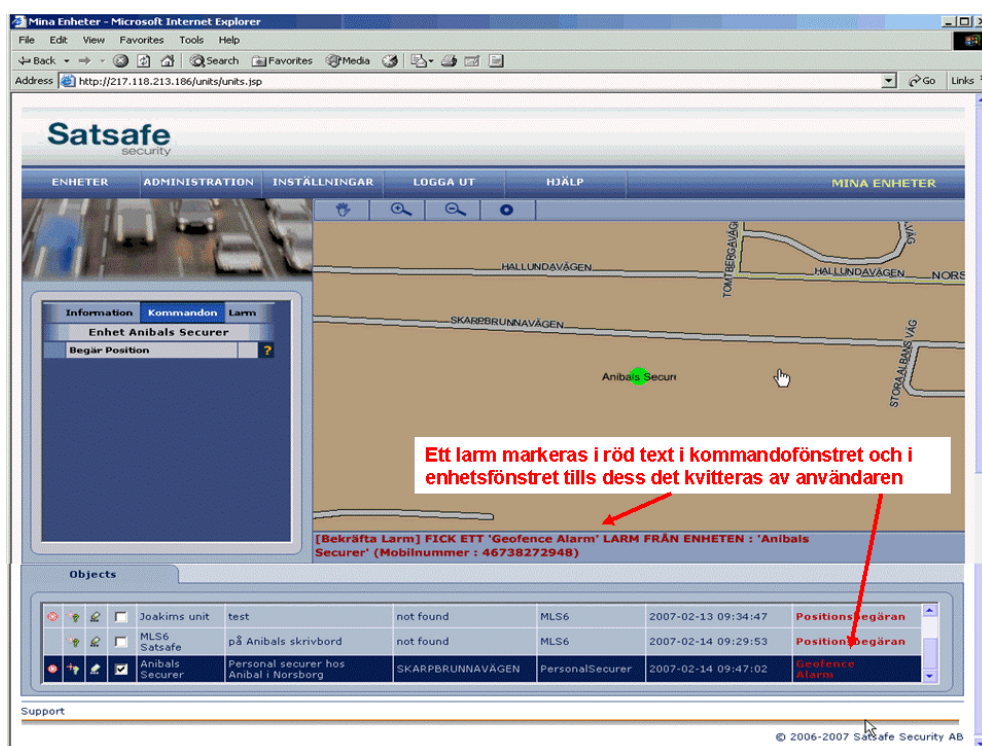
Mina Enheter - Microsoft Internet Explorer

File Edit View Favorites Tools Help

Back Search Favorites Media

Address http://217.118.213.186/units/units.jsp Go Links

Satsafe security

ENHETER ADMINISTRATION INSTÄLLNINGAR LOGGA UT HJÄLP MINA ENHETER

Information Kommandon Larm

Enhet Anibals Securer

Begär Position ?

HALLUNDAVÄGEN
TOMTBERGAVÄG
HALLUNDAVÄGEN NORS
SKARPBRUNNAVÄGEN
STORA ALBANS VÄG
Anibals Securr

Ett larm markeras i röd text i kommandofönstret och i enhetsfönstret tills dess det kvitteras av användaren

[Bekräfta Larm] FICK ETT 'Geofence Alarm' LARM FRÅN ENHETEN : 'Anibals Securer' (Mobilnummer : 46738272948)

Objects

| | | | | | | | | |
|---|---|---|---|---|---|---|---|---|
| | | | Joakims unit | test | not found | MLS6 | 2007-02-13 09:34:47 | Positionsbegäran |
| | | | MLS6 Satsafe | på Anibals skrivbord | not found | MLS6 | 2007-02-14 09:29:53 | Positionsbegäran |
| | | | Anibals Securer | Personal securer hos Anibal i Norsborg | SKARPBRUNNAVÄGEN | PersonalSecurer | 2007-02-14 09:47:02 | Geofence Alarm |

Support

© 2006-2007 Satsafe Security AB